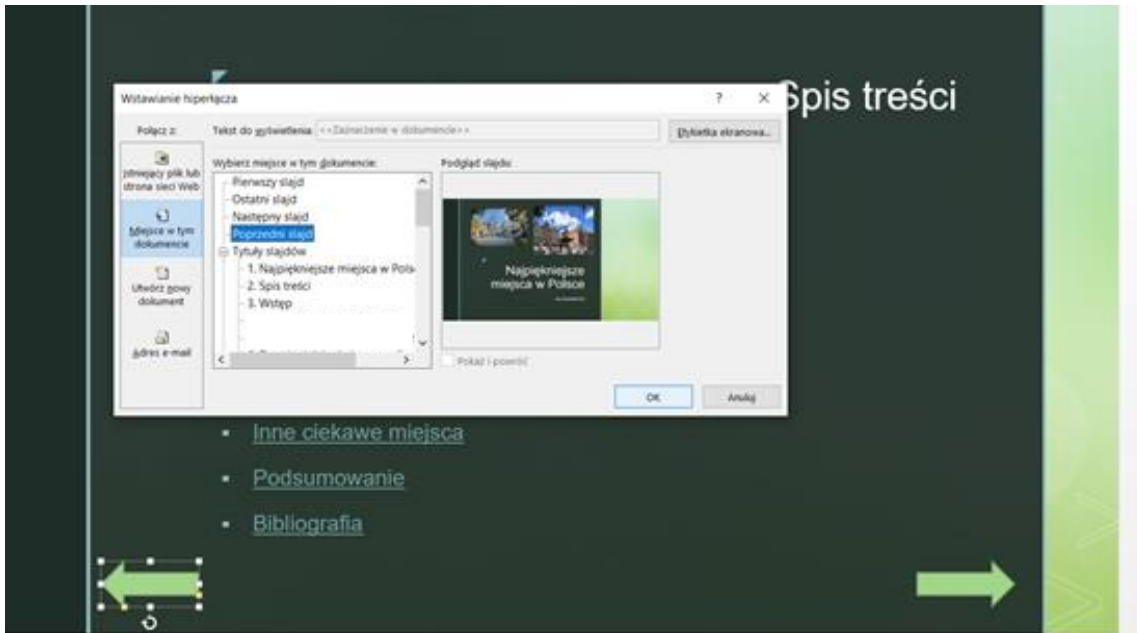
Wstawianie hiperłącza

? ×

Spis treści

Połącz z:

Istniejący plik lub strona sieci Web

Miejsce w tym dokumencie

Utwórz nowy dokument

Adres e-mail

Tekst do wyświetlenia: <<Zaznaczenie w dokumencie>>

Etykietka ekranowa...

Wybierz miejsce w tym dokumencie:

Pierwszy slajd
Ostatni slajd
Następny slajd
Poprzedni slajd
Tytuły slajdów
1. Najpiękniejsze miejsca w Polsc
2. Spis treści
3. Wstęp

Podgląd slajdu:

Najpiękniejsze miejsca w Polsce

Pokaż i powróć

OK

Anuluj

Inne ciekawe miejsca

Podsumowanie

Bibliografia